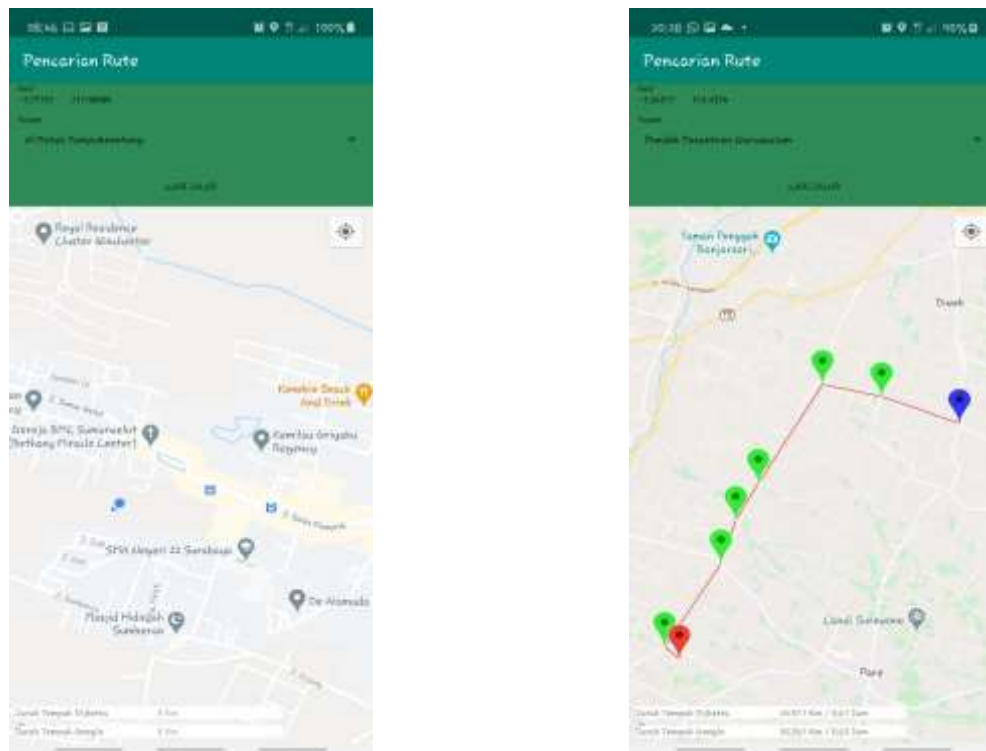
08:46 100%

Pencarian Rute

Asal
-7.27711 112.68085

Tujuan
Al Falah Tempelsemberung

CARI RUTE

Royal Residence Cluster Windsorton

Kencana Snack And Drink

Gereja BPK Sumurwelut (Bethany Miracle Center)

Komplex Griyaku Regency

J. Raya Menganti

SMA Negeri 22 Surabaya

De Alamanda

Masjid Hidayah Sumberan

Jarak Tempuh Dijkstra 0 Km

Jarak Tempuh Google 0 Km

20:38 90%

Pencarian Rute

Asal
-7.26477 112.4376

Tujuan
Pondok Pesantren Darussalam

CARI RUTE

Taman Tenggok Banjarsari

Dusun

Lapak Sumarno

Pare

Jarak Tempuh Dijkstra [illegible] Km / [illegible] Jam

Jarak Tempuh Google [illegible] Km / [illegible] Jam